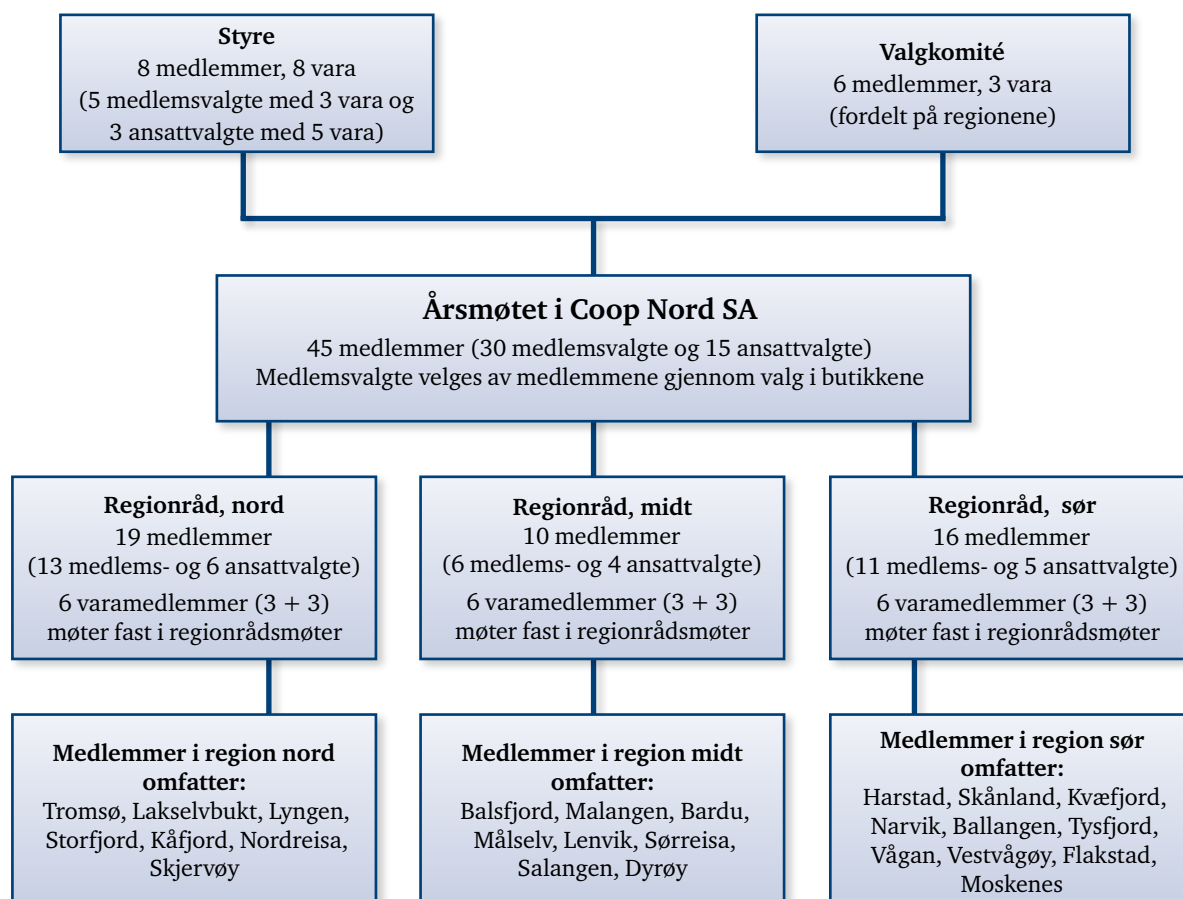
**Styre**
8 medlemmer, 8 vara
(5 medlemsvalgte med 3 vara og 3 ansattvalgte med 5 vara)

**Valgkomité**
6 medlemmer, 3 vara
(fordelt på regionene)

**Årsmøtet i Coop Nord SA**
45 medlemmer (30 medlemsvalgte og 15 ansattvalgte)
Medlemsvalgte velges av medlemmene gjennom valg i butikkene

**Regionråd, nord**
19 medlemmer
(13 medlems- og 6 ansattvalgte)
6 varamedlemmer (3 + 3)
møter fast i regionrådsmøter

**Regionråd, midt**
10 medlemmer
(6 medlems- og 4 ansattvalgte)
6 varamedlemmer (3 + 3)
møter fast i regionrådsmøter

**Regionråd, sør**
16 medlemmer
(11 medlems- og 5 ansattvalgte)
6 varamedlemmer (3 + 3)
møter fast i regionrådsmøter

**Medlemmer i region nord omfatter:**
Tromsø, Lakselvbukt, Lyngen, Storfjord, Kåfjord, Nordreisa, Skjervøy

**Medlemmer i region midt omfatter:**
Balsfjord, Malangen, Bardu, Målselv, Lenvik, Sørreisa, Salangen, Dyrøy

**Medlemmer i region sør omfatter:**
Harstad, Skånland, Kvæfjord, Narvik, Ballangen, Tysfjord, Vågan, Vestvågøy, Flakstad, Moskenes